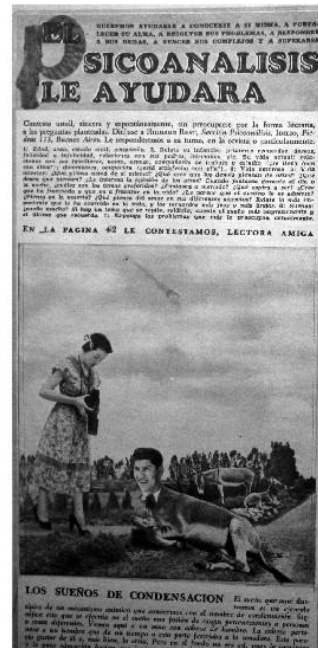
EL PSICOANALISIS LE AYUDARA

QUEREMOS AYUDARLE A CONOCERSE A SI MISMA, A FORTALECER SU ALMA, A RESOLVER SUS PROBLEMAS, A RESPONDER A SUS DUDAS, A VENCER SUS COMPLEJOS Y A SUPERARSE

Conteste usted, sincera y espontáneamente, sin preocuparse por la forma literaria, a las preguntas planteadas. Diríjase a Richard Rest, Sección Psicoanálisis, Idilio, Florida 173, Buenos Aires. Le responderemos a su turno, en la revista o particularmente.

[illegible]

EN LA PAGINA 42 LE CONTESTAMOS, LECTORA AMIGA

LOS SUEÑOS DE CONDENSACION

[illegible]